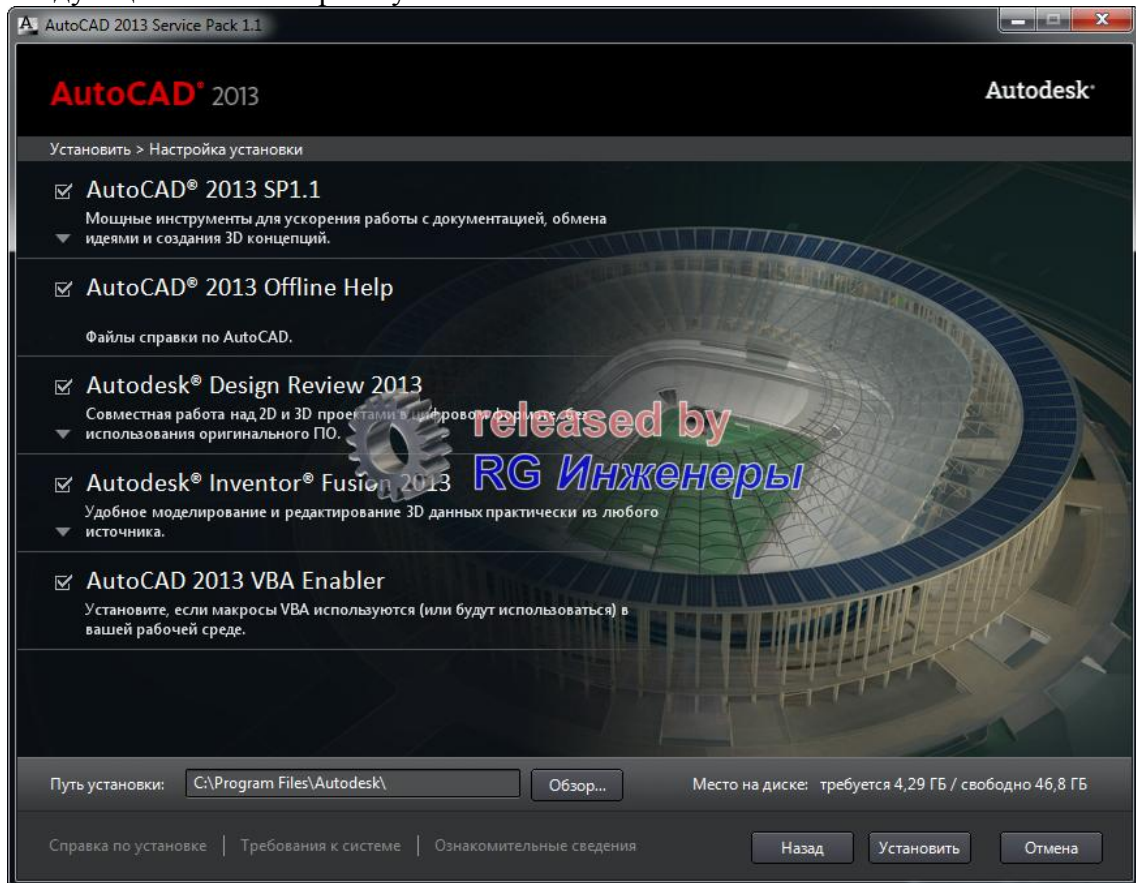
AutoCAD 2013 Service Pack 1.1

AutoCAD® 2013

Autodesk®

Установить > Настройка установки

AutoCAD® 2013 SP1.1

Мощные инструменты для ускорения работы с документацией, обмена идеями и создания 3D концепций.

AutoCAD® 2013 Offline Help

Файлы справки по AutoCAD.

Autodesk® Design Review 2013

Совместная работа над 2D и 3D проектами в цифровом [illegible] без использования оригинального ПО.

released by RG Инженеры

Autodesk® Inventor® Fusion 2013

Удобное моделирование и редактирование 3D данных практически из любого источника.

AutoCAD 2013 VBA Enabler

Установите, если макросы VBA используются (или будут использоваться) в вашей рабочей среде.

Путь установки: C:\Program Files\Autodesk\ Обзор...

Место на диске: требуется 4,29 ГБ / свободно 46,8 ГБ

Справка по установке | Требования к системе | Ознакомительные сведения

Назад Установить Отмена